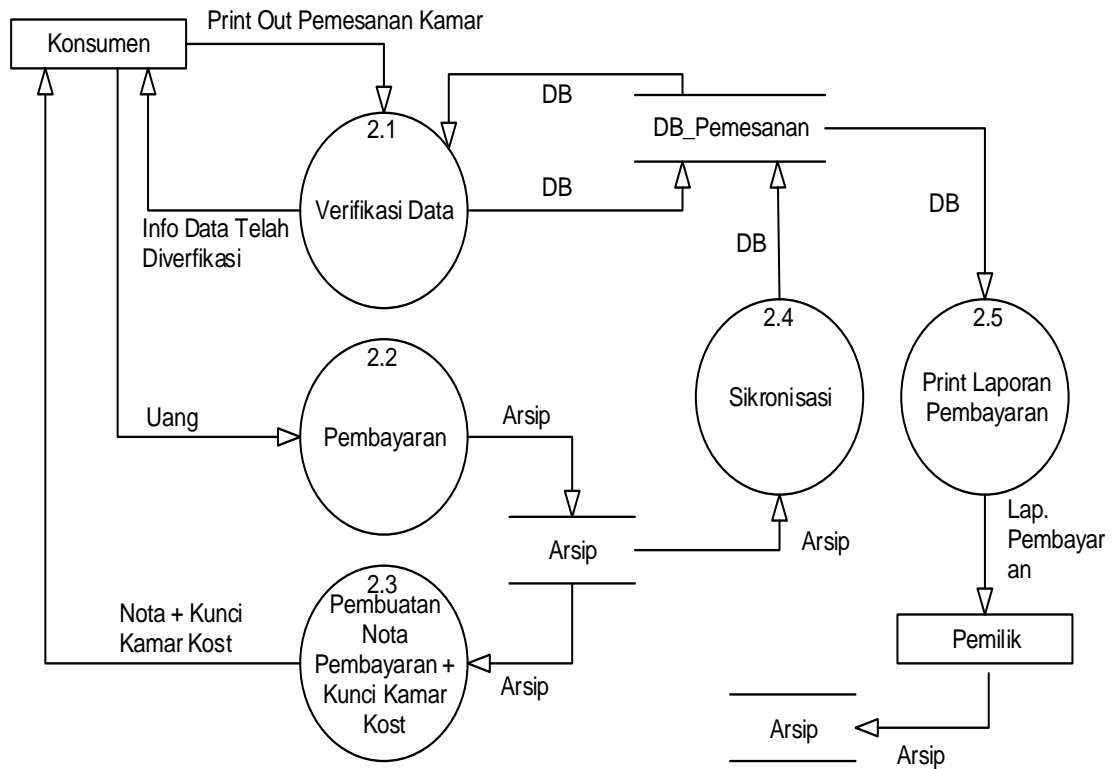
Konsumen

Print Out Pemesanan Kamar

DB

DB_Pemesanan

2.1

Verifikasi Data

DB

Info Data Telah Diverfikasi

DB

DB

2.4

Sikronisasi

2.5

Print Laporan Pembayaran

2.2

Uang

Pembayaran

Arsip

Arsip

Arsip

Lap. Pembayaran

2.3

Pembuatan Nota Pembayaran + Kunci Kamar Kost

Nota + Kunci Kamar Kost

Arsip

Pemilik

Arsip

Arsip